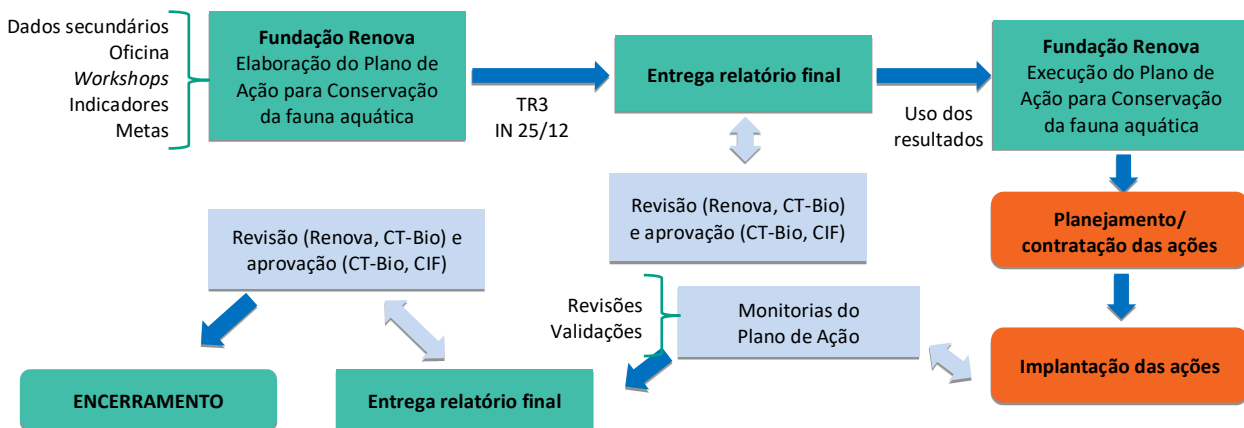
Dados secundários
Oficina
*Workshops*
Indicadores
Metas

**Fundação Renova**
Elaboração do Plano de Ação para Conservação da fauna aquática

TR3
IN 25/12

**Entrega relatório final**

Uso dos resultados

**Fundação Renova**
Execução do Plano de Ação para Conservação da fauna aquática

Revisão (Renova, CT-Bio) e aprovação (CT-Bio, CIF)

**Planejamento/ contratação das ações**

Revisão (Renova, CT-Bio) e aprovação (CT-Bio, CIF)

Revisões
Validações

Monitorias do Plano de Ação

**Implantação das ações**

**ENCERRAMENTO**

**Entrega relatório final**